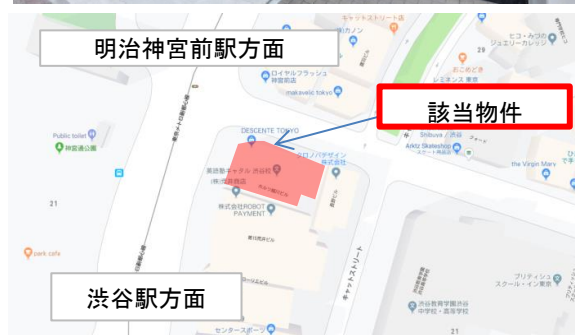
明治神宮前駅方面

該当物件

渋谷駅方面

キャットストリート店
カノン
28
ヒコ・みづの ジュエリーカレッジ
おにめだ
レミユース 東京
ロイヤルフラッシュ 渋谷店
maxsevic tokyo
Public toilet
神宮通公園
DESCENTE TOKYO
ロノパデザイン 株式会社
Shibuya 渋谷
Arktz Skateshop
the Virgin Mary
英語塾キャタル 渋谷校
株式会社ROBOT PAYMENT
21
park cafe
キャットストリート
プリティシュ スクール・イン東京
渋谷教育学園渋谷 中学校・高等学校
センタースポーツ
21